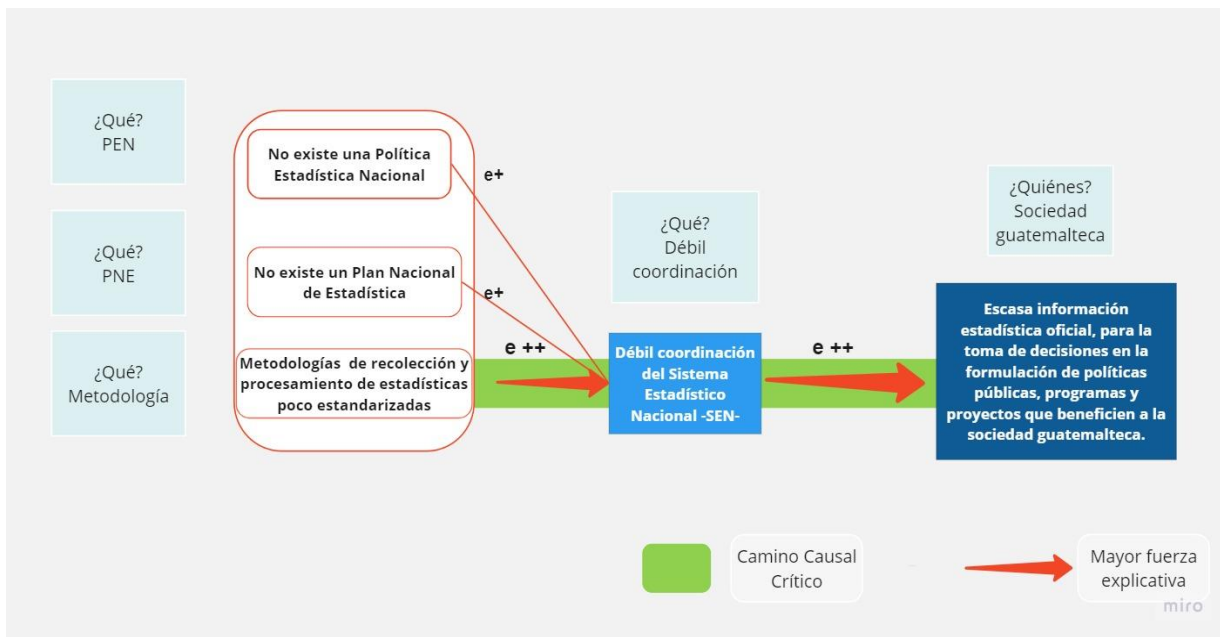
¿Qué?
PEN

¿Qué?
PNE

¿Qué?
Metodología

No existe una Política Estadística Nacional

No existe un Plan Nacional de Estadística

Metodologías de recolección y procesamiento de estadísticas poco estandarizadas

e+

e+

e ++

¿Qué?
Débil coordinación

Débil coordinación del Sistema Estadístico Nacional -SEN-

e ++

¿Quiénes?
Sociedad guatemalteca

Escasa información estadística oficial, para la toma de decisiones en la formulación de políticas públicas, programas y proyectos que beneficien a la sociedad guatemalteca.

Camino Causal Crítico

Mayor fuerza explicativa

miro